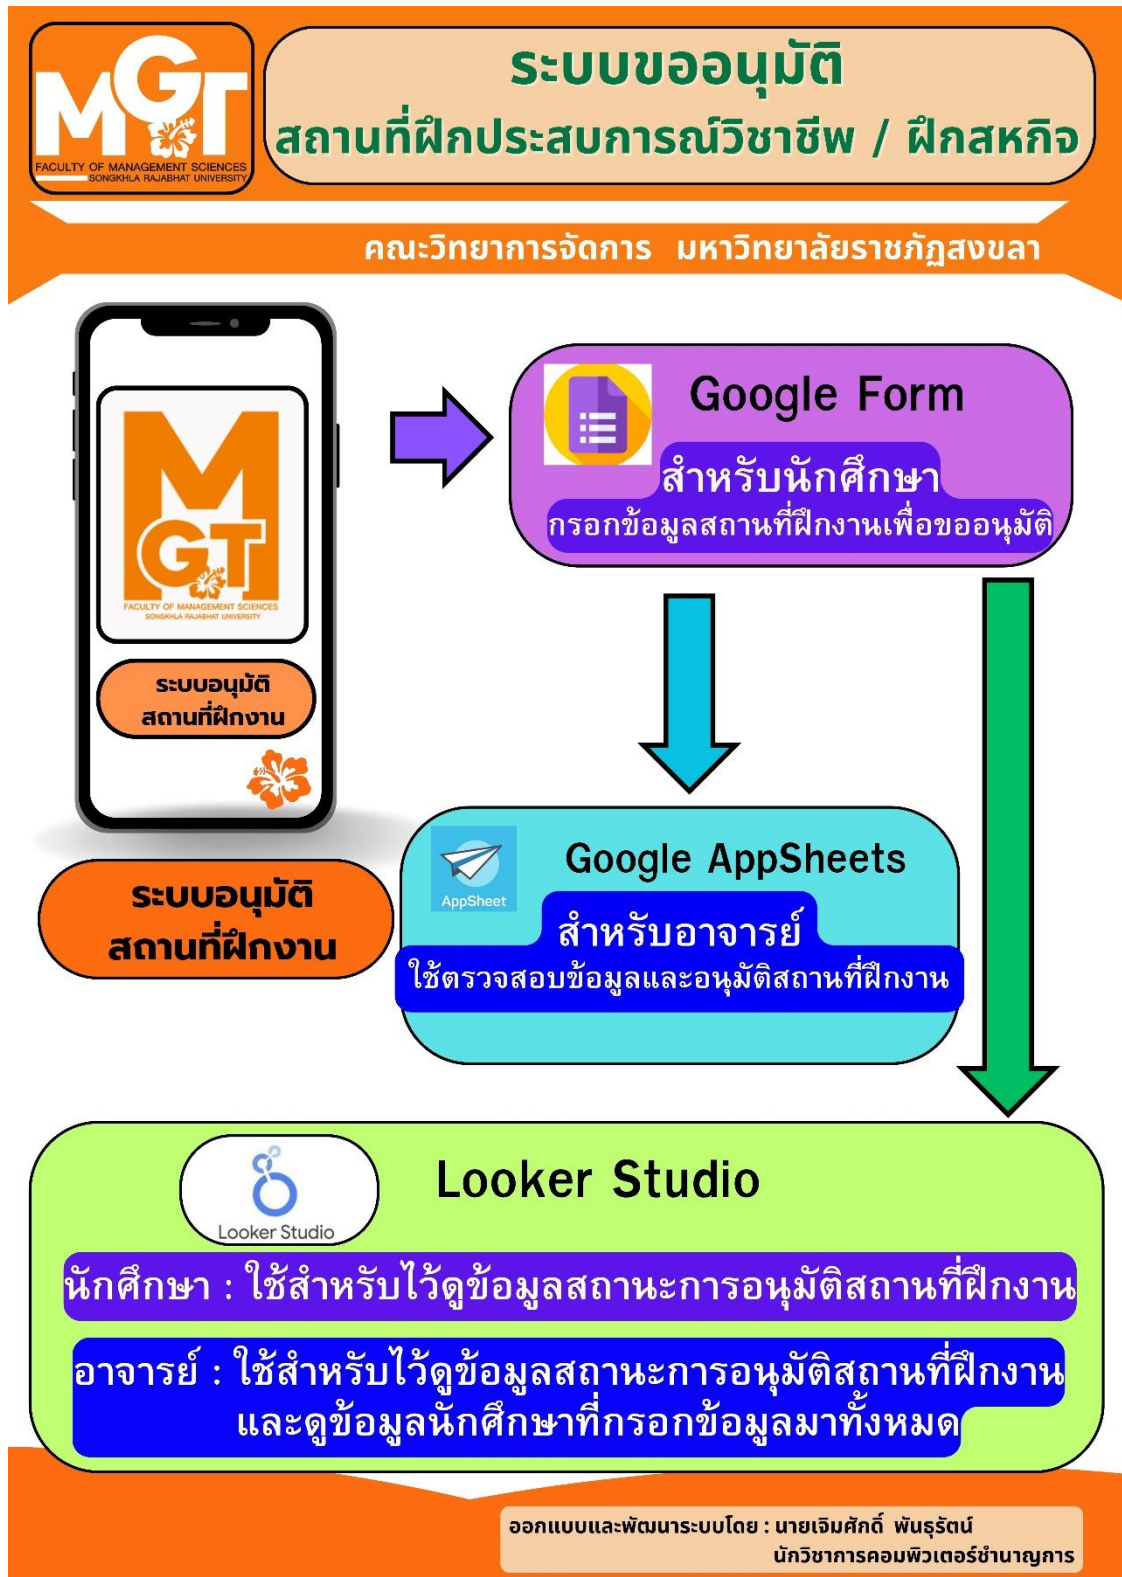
MGT
FACULTY OF MANAGEMENT SCIENCES
SONGKHLA RAJABHAT UNIVERSITY

ระบบขออนุมัติ
สถานที่ฝึกประสบการณ์วิชาชีพ / ฝึกสหกิจ

คณะวิทยาการจัดการ มหาวิทยาลัยราชภัฏสงขลา

MGT
FACULTY OF MANAGEMENT SCIENCES
SONGKHLA RAJABHAT UNIVERSITY

ระบบอนุมัติ
สถานที่ฝึกงาน

Google Form
สำหรับนักศึกษา
กรอกข้อมูลสถานที่ฝึกงานเพื่อขออนุมัติ

ระบบอนุมัติ
สถานที่ฝึกงาน

AppSheet
Google AppSheets
สำหรับอาจารย์
ใช้ตรวจสอบข้อมูลและอนุมัติสถานที่ฝึกงาน

Looker Studio
Looker Studio
นักศึกษา : ใช้สำหรับไว้ดูข้อมูลสถานะการอนุมัติสถานที่ฝึกงาน
อาจารย์ : ใช้สำหรับไว้ดูข้อมูลสถานะการอนุมัติสถานที่ฝึกงาน และดูข้อมูลนักศึกษาที่กรอกข้อมูลมาทั้งหมด

ออกแบบและพัฒนาระบบโดย : นายเจิมศักดิ์ พันธุรัตน์
นักวิชาการคอมพิวเตอร์ชำนาญการ